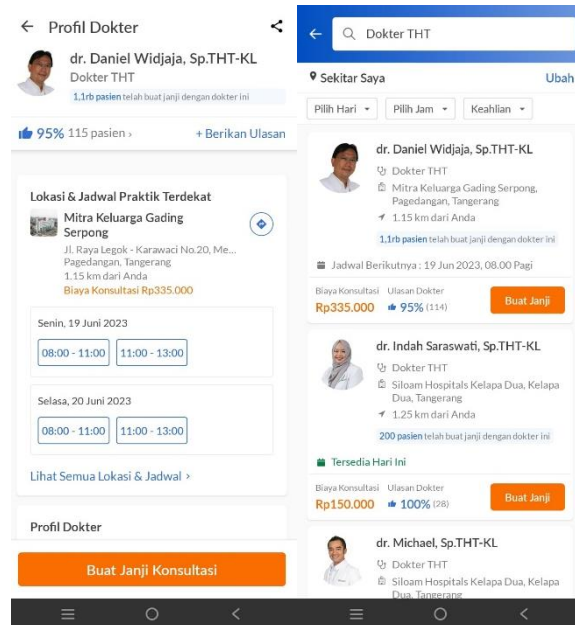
Profil Dokter

dr. Daniel Widjaja, Sp.THT-KL
Dokter THT
1,1rb pasien telah buat janji dengan dokter ini

95% 115 pasien ›
+ Berikan Ulasan

Lokasi & Jadwal Praktik Terdekat
Mitra Keluarga Gading Serpong
Jl. Raya Legok - Karawaci No.20, Me...
Pagedangan, Tangerang
1.15 km dari Anda
Biaya Konsultasi Rp335.000

Senin, 19 Juni 2023
08:00 - 11:00
11:00 - 13:00

Selasa, 20 Juni 2023
08:00 - 11:00
11:00 - 13:00

Lihat Semua Lokasi & Jadwal ›

Profil Dokter

Buat Janji Konsultasi

Dokter THT

Sekitar Saya
Ubah

Pilih Hari
Pilih Jam
Keahlian

dr. Daniel Widjaja, Sp.THT-KL
Dokter THT
Mitra Keluarga Gading Serpong, Pagedangan, Tangerang
1.15 km dari Anda
1,1rb pasien telah buat janji dengan dokter ini
Jadwal Berikutnya : 19 Jun 2023, 08.00 Pagi
Biaya Konsultasi
Rp335.000
Ulasan Dokter
95% (114)
Buat Janji

dr. Indah Saraswati, Sp.THT-KL
Dokter THT
Siloam Hospitals Kelapa Dua, Kelapa Dua, Tangerang
1.25 km dari Anda
200 pasien telah buat janji dengan dokter ini
Tersedia Hari Ini
Biaya Konsultasi
Rp150.000
Ulasan Dokter
100% (28)
Buat Janji

dr. Michael, Sp.THT-KL
Dokter THT
Siloam Hospitals Kelapa Dua, Kelapa Dua, Tangerang